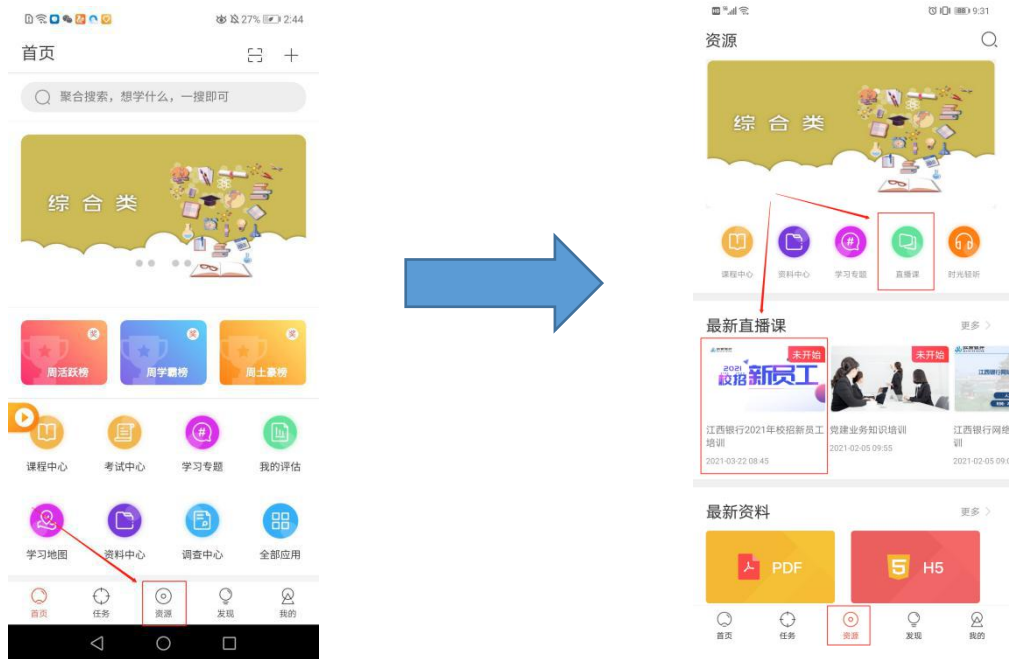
27% 2:44

首页

聚合搜索，想学什么，一搜即可

综合类

周活跃榜 周学霸榜 周土豪榜

课程中心 考试中心 学习专题 我的评估

学习地图 资料中心 调查中心 全部应用

首页 任务 资源 发现 我的

9:31

资源

综合类

课程中心 资料中心 学习专题 直播课 时光轻听

最新直播课 更多

未开始 2021 校招 新员工

未开始

江西银行2021年校招新员工培训
2021-03-22 08:45

党建业务知识培训
2021-02-05 09:55

江西银行网络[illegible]训
2021-02-05 09:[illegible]

最新资料 更多

PDF H5

首页 任务 资源 发现 我的